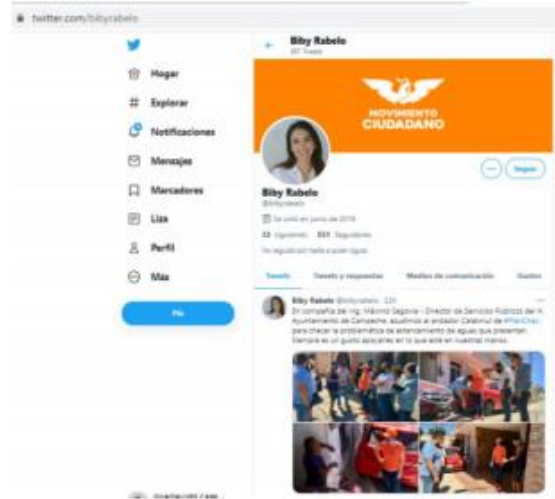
twitter.com/bibyrabelo

Hogar
Explorar
Notificaciones
Mensajes
Marcadores
Lista
Perfil
Más
Pío

Biby Rabelo
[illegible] Tweets

MOVIMIENTO CIUDADANO

Seguir

Biby Rabelo
@bibyrabelo
Se unió en junio de 2016
33 Siguiendo 551 Seguidores
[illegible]

Tweets
Tweets y respuestas
Medios de comunicación
Gustos

Biby Rabelo @bibyrabelo · 12h
En compañía del Ing. Máximo Segovia - Director de Servicios Públicos del H. Ayuntamiento de Campeche, acudimos al andador Calakmul de #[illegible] para checar la problemática de estancamiento de aguas que presentan. Siempre es un gusto apoyarles en lo que esté en nuestras manos.

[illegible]